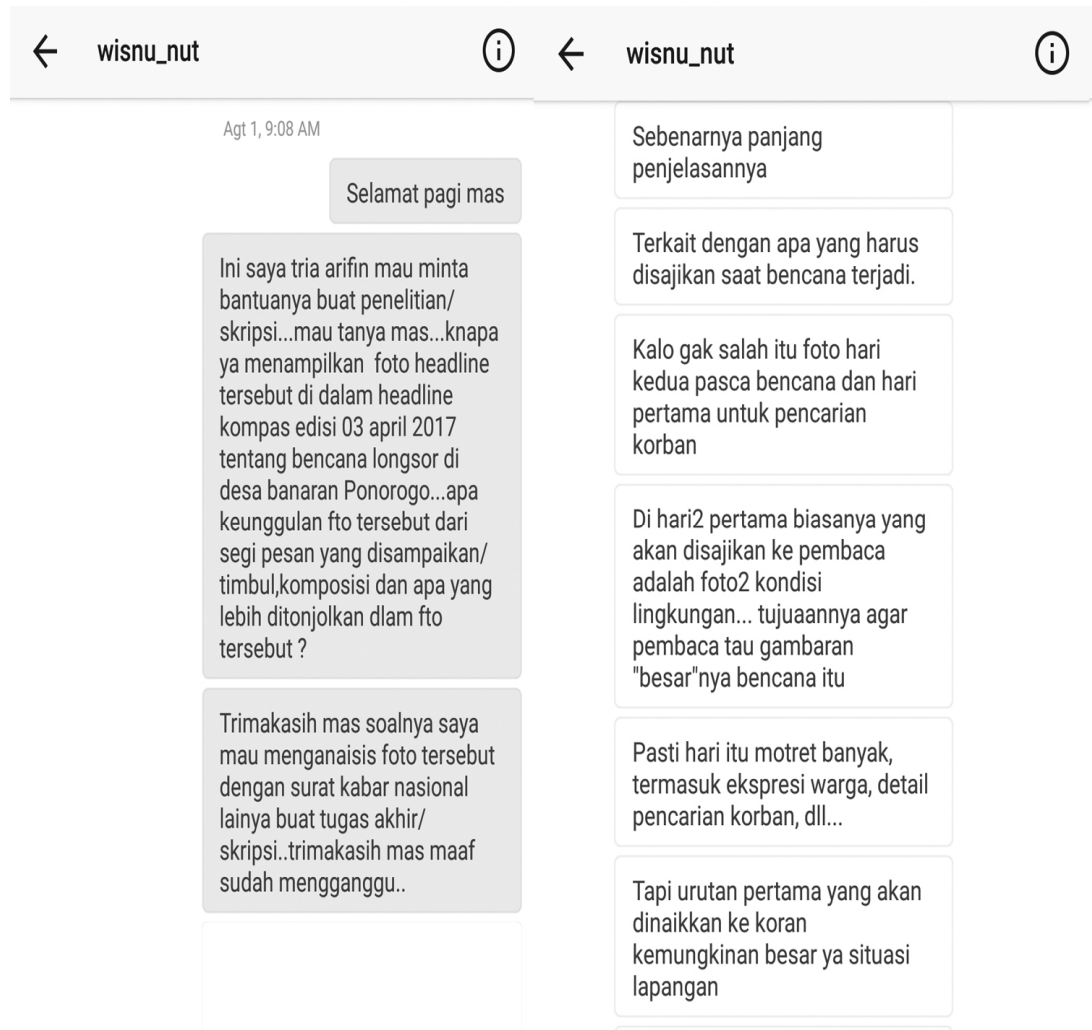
wisnu_nut

Agt 1, 9:08 AM

Selamat pagi mas

Ini saya tria arifin mau minta bantuanya buat penelitian/ skripsi...mau tanya mas...knapa ya menampilkan foto headline tersebut di dalam headline kompas edisi 03 april 2017 tentang bencana longsor di desa banaran Ponorogo...apa keunggulan fto tersebut dari segi pesan yang disampaikan/ timbul,komposisi dan apa yang lebih ditonjolkan dlam fto tersebut ?

Trimakasih mas soalnya saya mau menganaisis foto tersebut dengan surat kabar nasional lainya buat tugas akhir/ skripsi..trimakasih mas maaf sudah mengganggu..

wisnu_nut

Sebenarnya panjang penjelasannya

Terkait dengan apa yang harus disajikan saat bencana terjadi.

Kalo gak salah itu foto hari kedua pasca bencana dan hari pertama untuk pencarian korban

Di hari2 pertama biasanya yang akan disajikan ke pembaca adalah foto2 kondisi lingkungan... tujuaannya agar pembaca tau gambaran "besar"nya bencana itu

Pasti hari itu motret banyak, termasuk ekspresi warga, detail pencarian korban, dll...

Tapi urutan pertama yang akan dinaikkan ke koran kemungkinan besar ya situasi lapangan